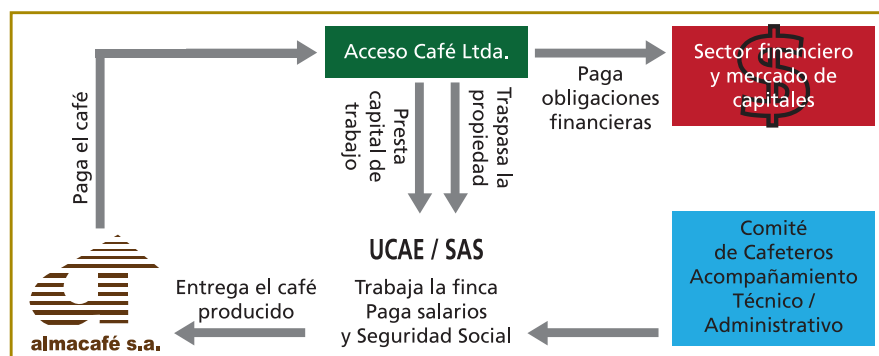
Acceso Café Ltda.

Paga el café

Presta capital de trabajo

Traspasa la propiedad

Paga obligaciones financieras

Sector financiero y mercado de capitales

UCAE / SAS

Trabaja la finca
Paga salarios
y Seguridad Social

Comité de Cafeteros Acompañamiento Técnico / Administrativo

Entrega el café producido

almacafé s.a.